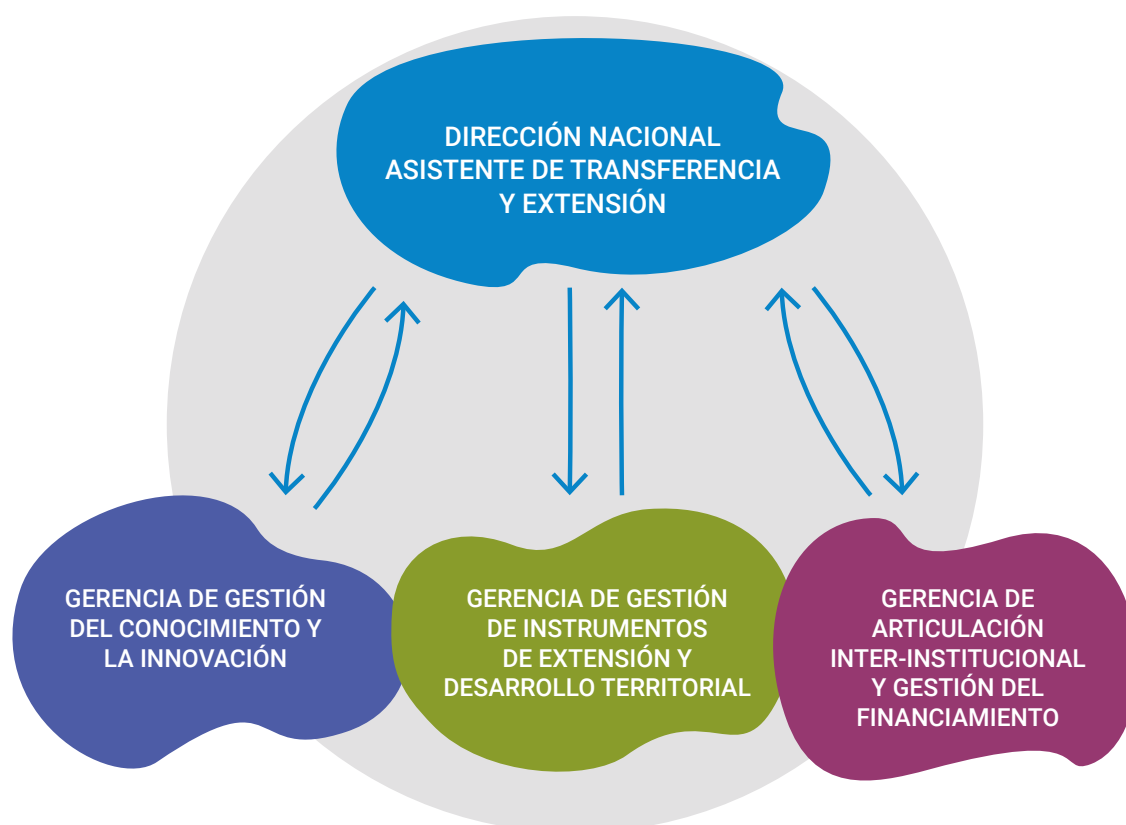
DIRECCIÓN NACIONAL ASISTENTE DE TRANSFERENCIA Y EXTENSIÓN

GERENCIA DE GESTIÓN DEL CONOCIMIENTO Y LA INNOVACIÓN

GERENCIA DE GESTIÓN DE INSTRUMENTOS DE EXTENSIÓN Y DESARROLLO TERRITORIAL

GERENCIA DE ARTICULACIÓN INTER-INSTITUCIONAL Y GESTIÓN DEL FINANCIAMIENTO